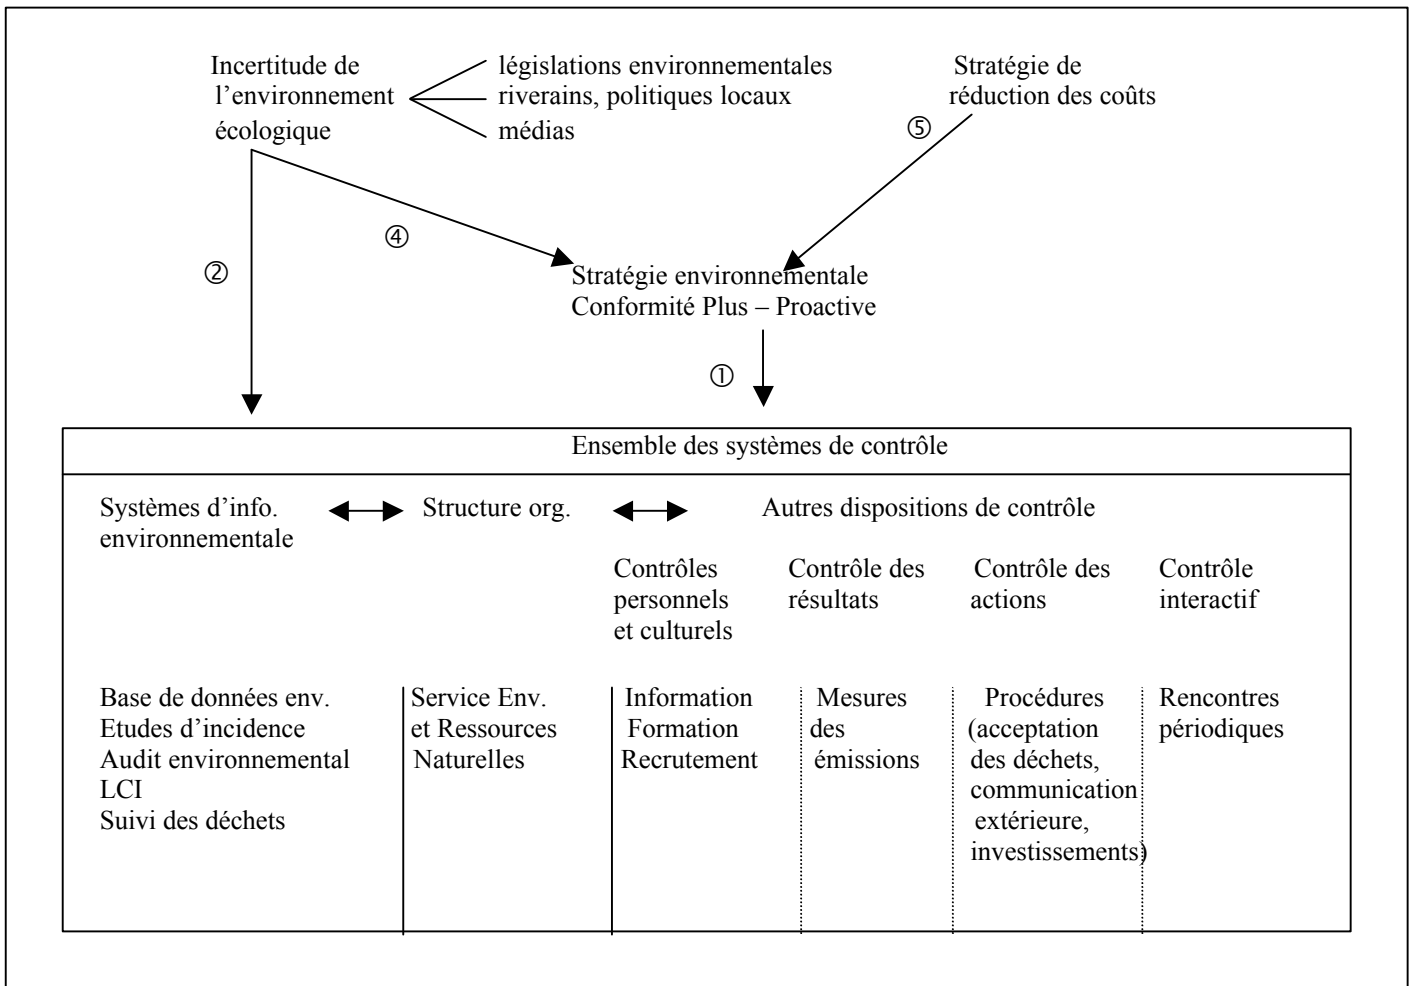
Incertitude de l'environnement écologique

législations environnementales
riverains, politiques locaux
médias

Stratégie de réduction des coûts

⑤

④

②

Stratégie environnementale
Conformité Plus – Proactive

①

Ensemble des systèmes de contrôle

Systèmes d'info. environnementale ⟷ Structure org. ⟷ Autres dispositions de contrôle

Contrôles personnels et culturels

Contrôle des résultats

Contrôle des actions

Contrôle interactif

Base de données env.
Etudes d'incidence
Audit environnemental
LCI
Suivi des déchets

Service Env. et Ressources Naturelles

Information
Formation
Recrutement

Mesures des émissions

Procédures (acceptation des déchets, communication extérieure, investissements)

Rencontres périodiques